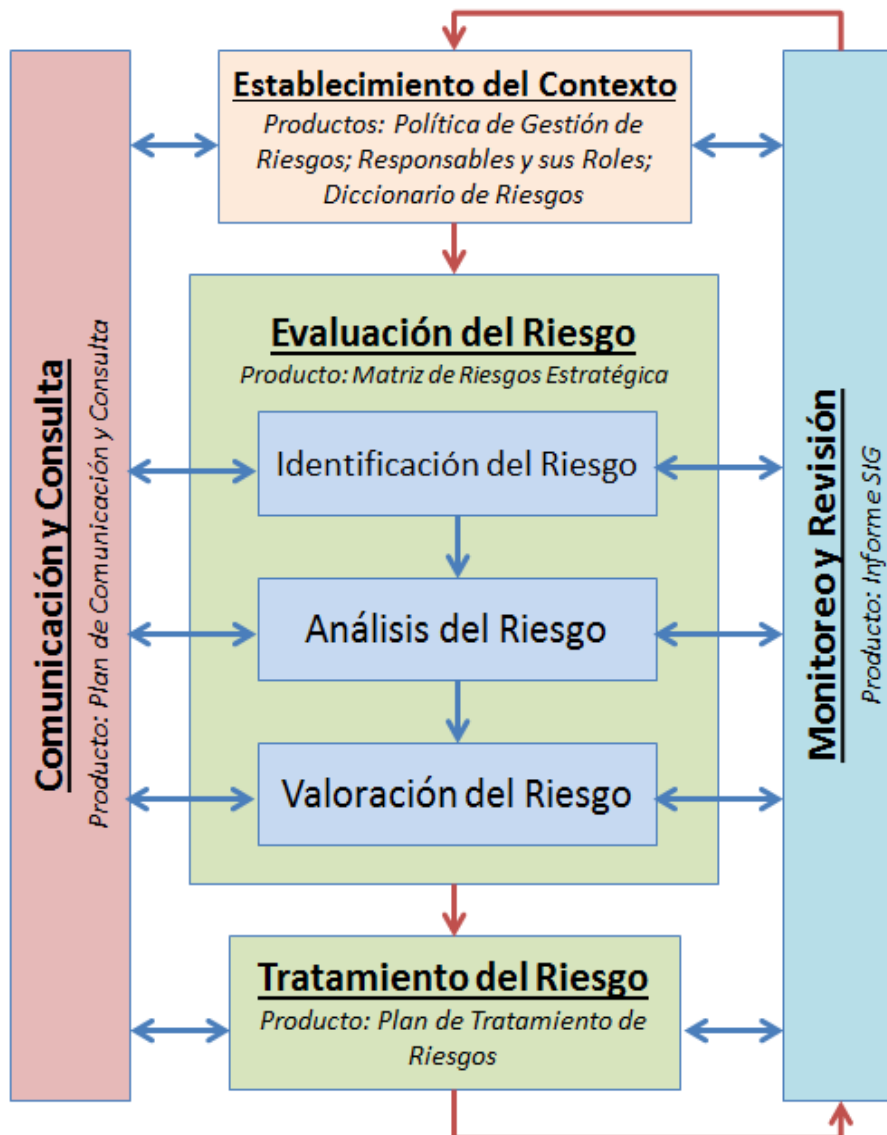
Comunicación y Consulta
Producto: Plan de Comunicación y Consulta

Establecimiento del Contexto
Productos: Política de Gestión de Riesgos; Responsables y sus Roles; Diccionario de Riesgos

Evaluación del Riesgo
Producto: Matriz de Riesgos Estratégica

Identificación del Riesgo

Análisis del Riesgo

Valoración del Riesgo

Tratamiento del Riesgo
Producto: Plan de Tratamiento de Riesgos

Monitoreo y Revisión
Producto: Informe SIG